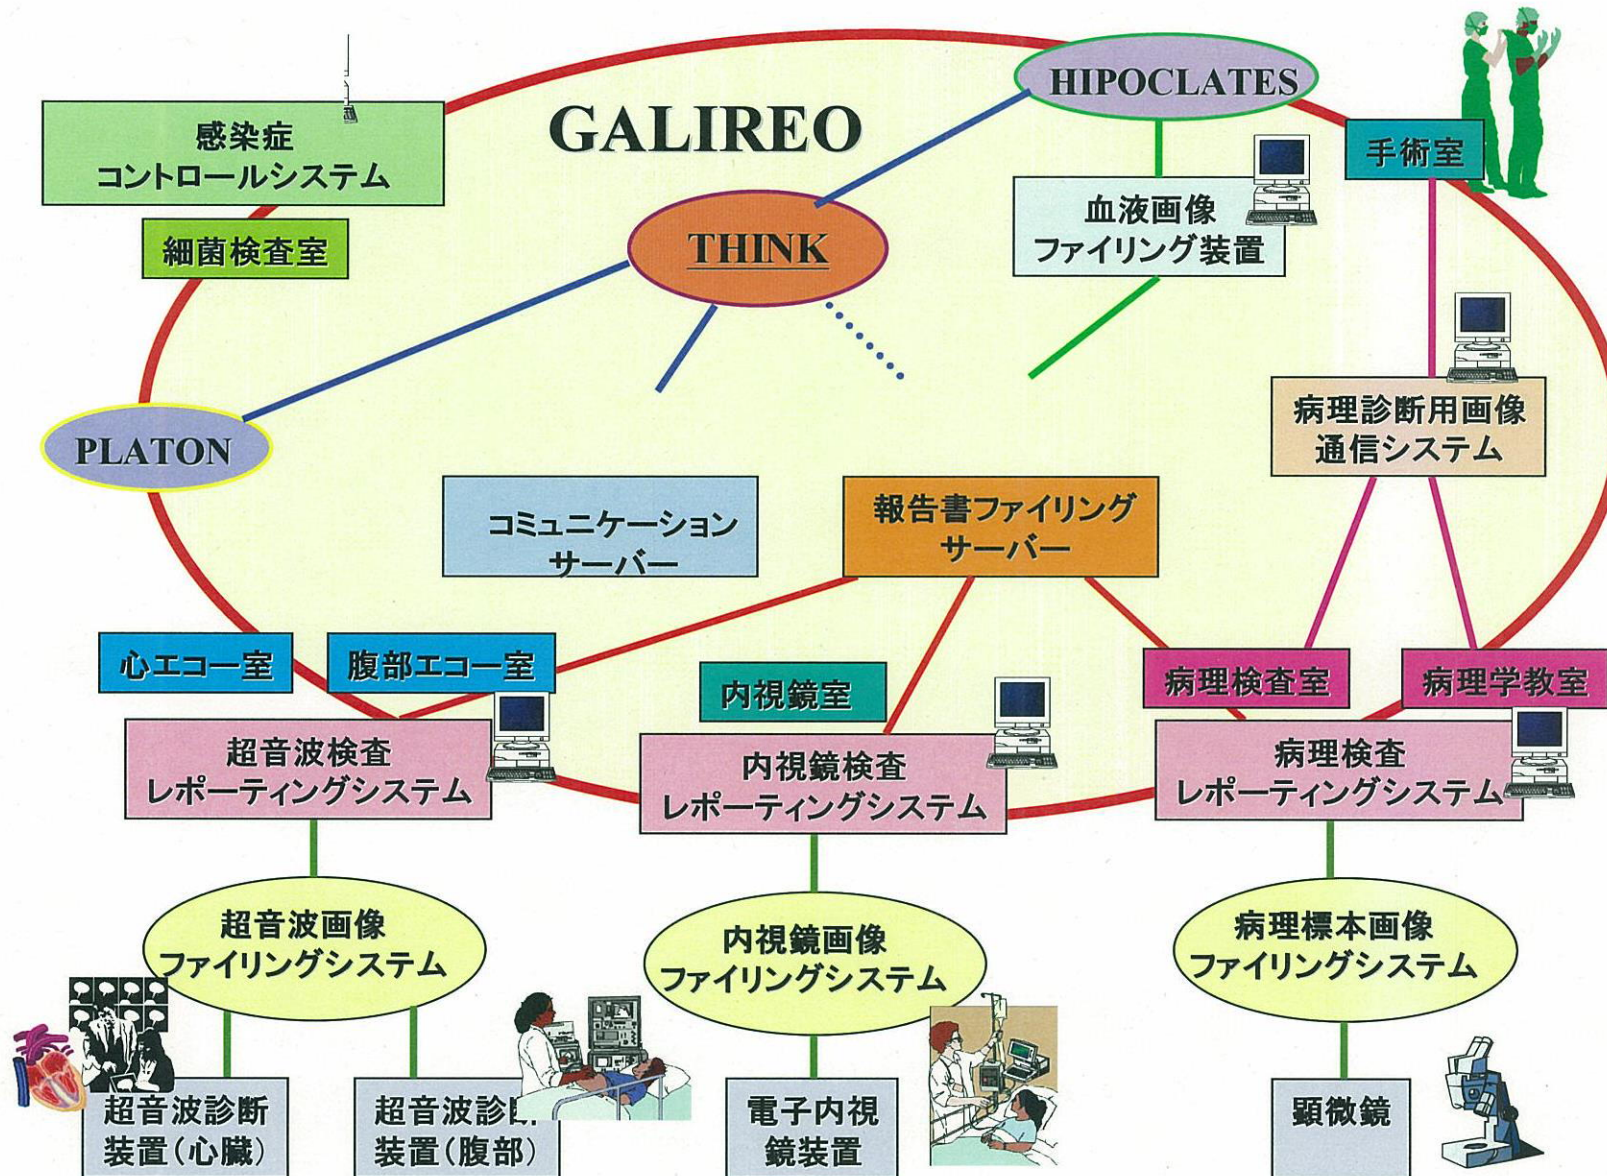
感染症
コントロールシステム

細菌検査室

GALIREO

HIPOCLATES

手術室

THINK

血液画像
ファイリング装置

PLATON

病理診断用画像
通信システム

コミュニケーション
サーバー

報告書ファイリング
サーバー

心エコー室

腹部エコー室

内視鏡室

病理検査室

病理学教室

超音波検査
レポーティングシステム

内視鏡検査
レポーティングシステム

病理検査
レポーティングシステム

超音波画像
ファイリングシステム

内視鏡画像
ファイリングシステム

病理標本画像
ファイリングシステム

超音波診断
装置(心臓)

超音波診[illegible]
装置(腹部)

電子内視
鏡装置

顕微鏡